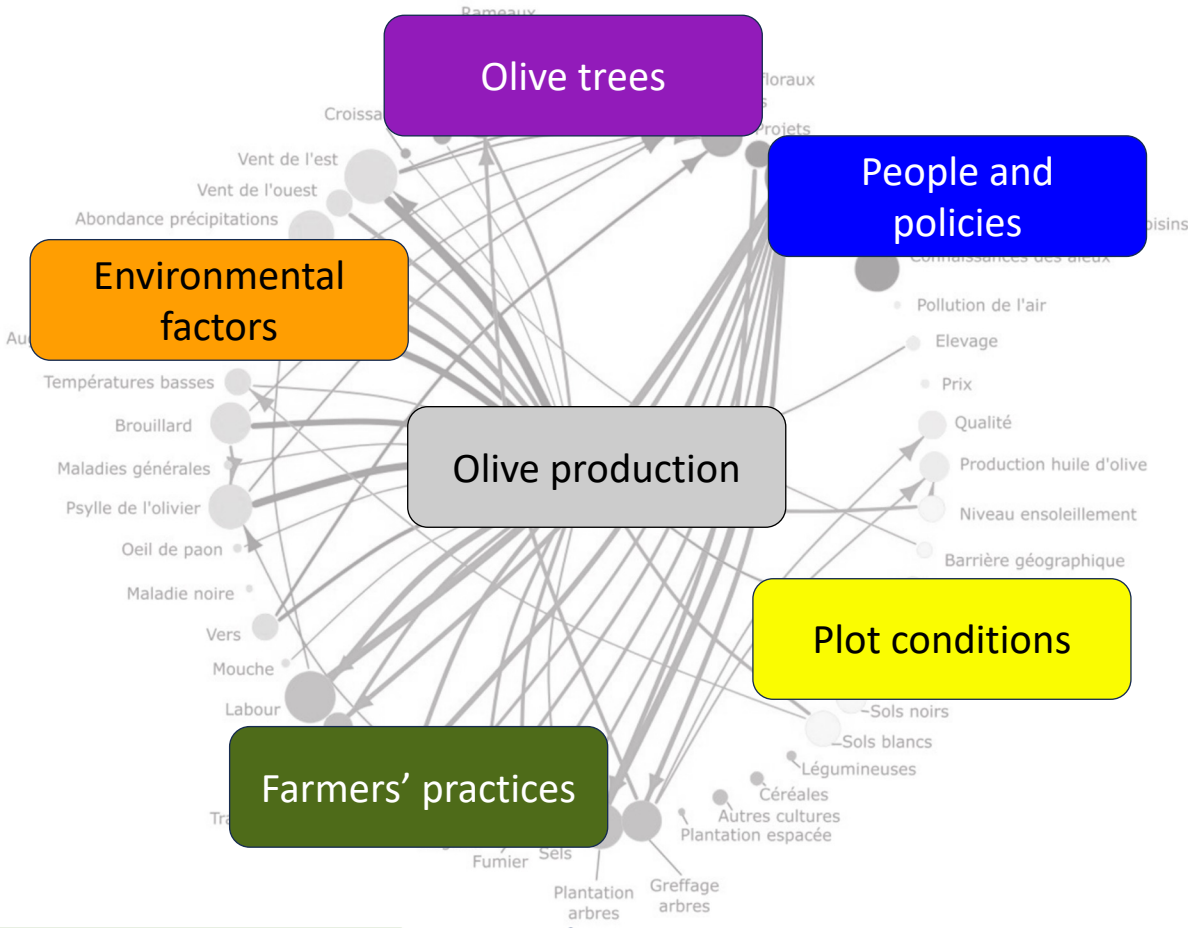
Rameaux

Olive trees

Croissa

floraux

Projets

Vent de l'est

Vent de l'ouest

Abondance précipitations

People and policies

oisins

Connaissances des aïeux

Environmental factors

Au

Pollution de l'air

Elevage

Prix

Températures basses

Brouillard

Qualité

Maladies générales

Olive production

Production huile d'olive

Psylle de l'olivier

Niveau ensoleillement

Oeil de paon

Barrière géographique

Maladie noire

Vers

Plot conditions

Mouche

Labour

Sols noirs

Sols blancs

Légumineuses

Farmers' practices

Céréales

Tr

Autres cultures

Plantation espacée

Fumier

Sels

Plantation arbres

Greffage arbres